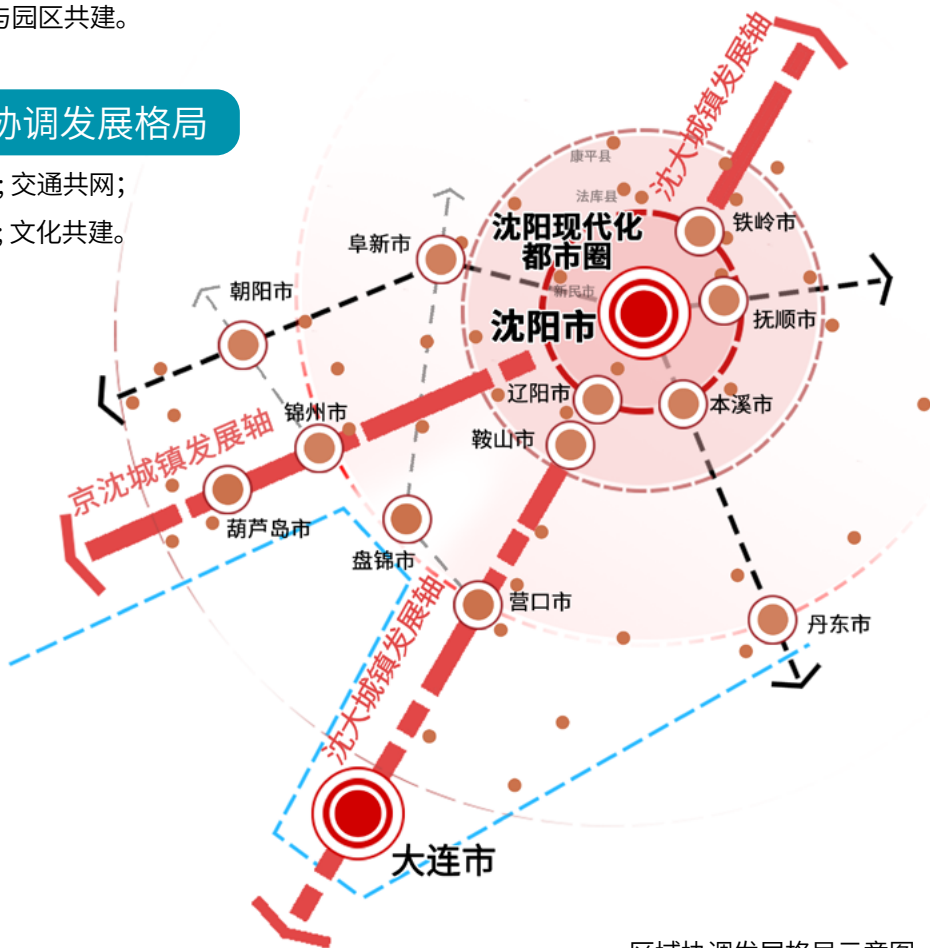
与园区共建。

协调发展格局

; 交通共网;
; 文化共建。

沈大城镇发展轴
康平县
法库县
沈阳现代化都市圈
铁岭市
阜新市
新民市
朝阳市
沈阳市
抚顺市
辽阳市
本溪市
锦州市
鞍山市
京沈城镇发展轴
葫芦岛市
盘锦市
营口市
丹东市
沈大城镇发展轴
大连市
区域协调发展格局示意图